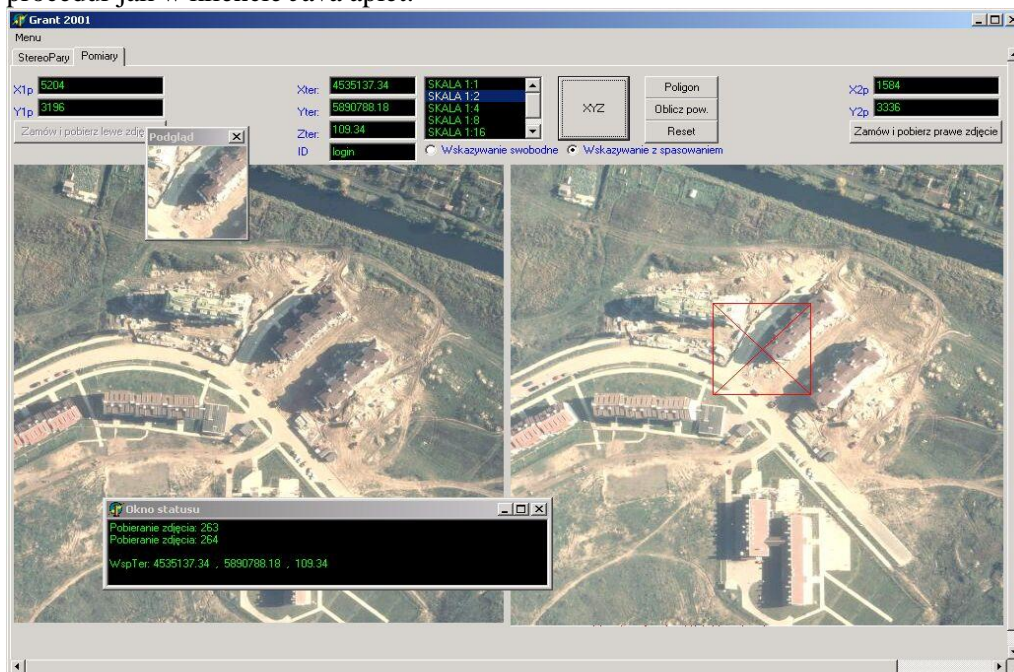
procedur jak w kliencie Java aplet.

Grant 2001

Menu

StereoPary Pomiary

X1p 5204
Y1p 3196
Zamów i pobierz lewe zdję

Podgląd

Xter: 4535137.34
Yter: 5890788.18
Zter: 109.34
ID login

SKALA 1:1
SKALA 1:2
SKALA 1:4
SKALA 1:8
SKALA 1:16

XYZ

Poligon
Oblicz pow.
Reset

Wskazywanie swobodne Wskazywanie z spasowaniem

X2p 1584
Y2p 3336
Zamów i pobierz prawe zdjęcie

Okno statusu
Pobieranie zdjecia: 263
Pobieranie zdjecia: 264

WspTer: 4535137.34 , 5890788.18 , 109.34